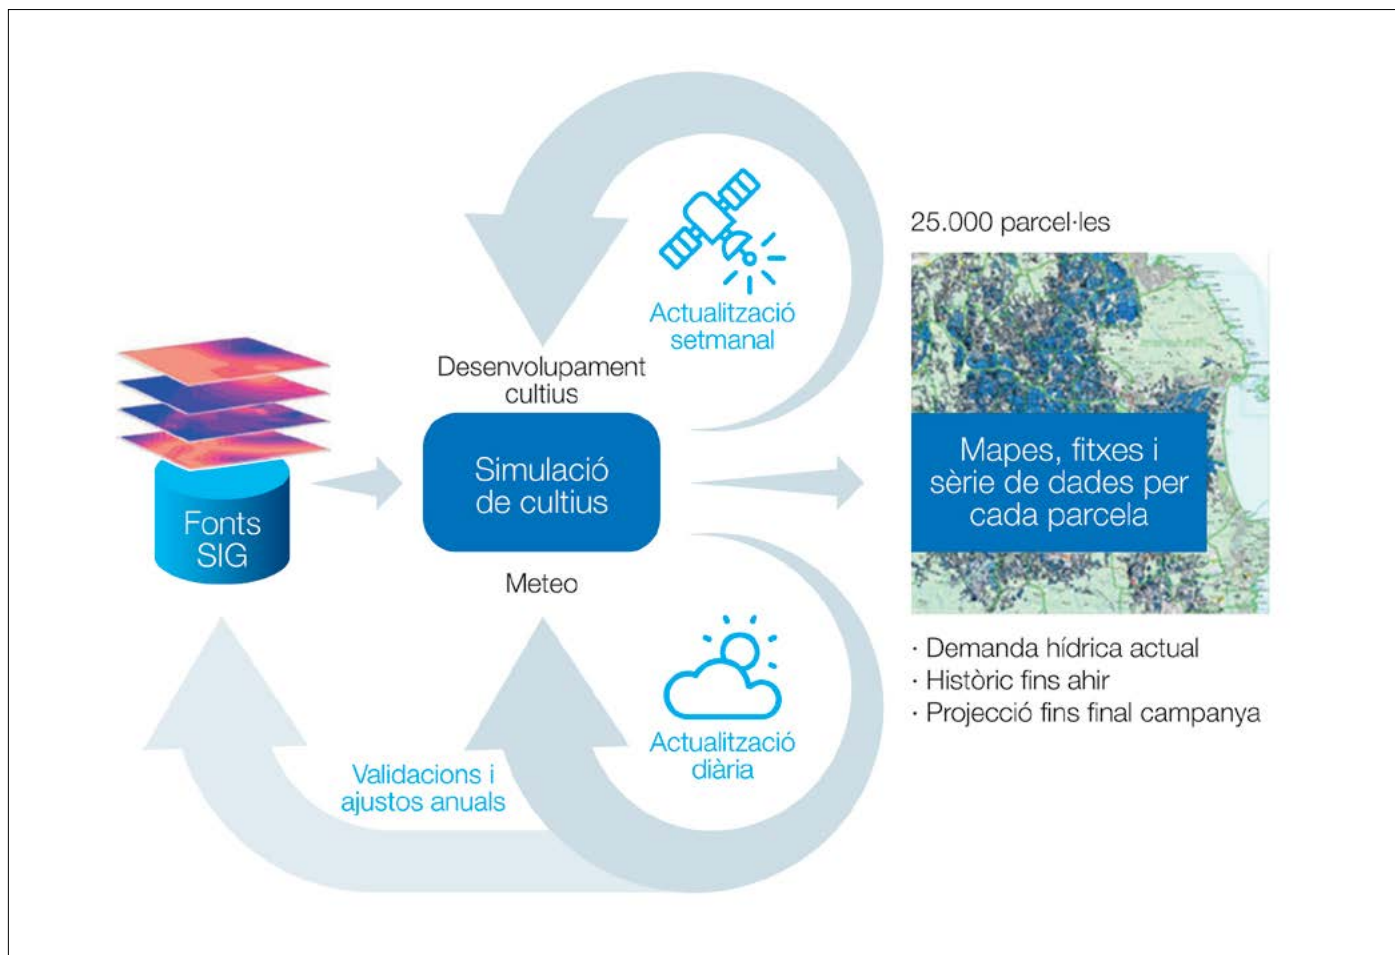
Fonts SIG

Desenvolupament cultius

Actualització setmanal

Simulació de cultius

Meteo

Actualització diària

Validacions i ajustos anuals

25.000 parcel·les

Mapes, fitxes i sèrie de dades per cada parcela

· Demanda hídrica actual
· Històric fins ahir
· Projecció fins final campanya